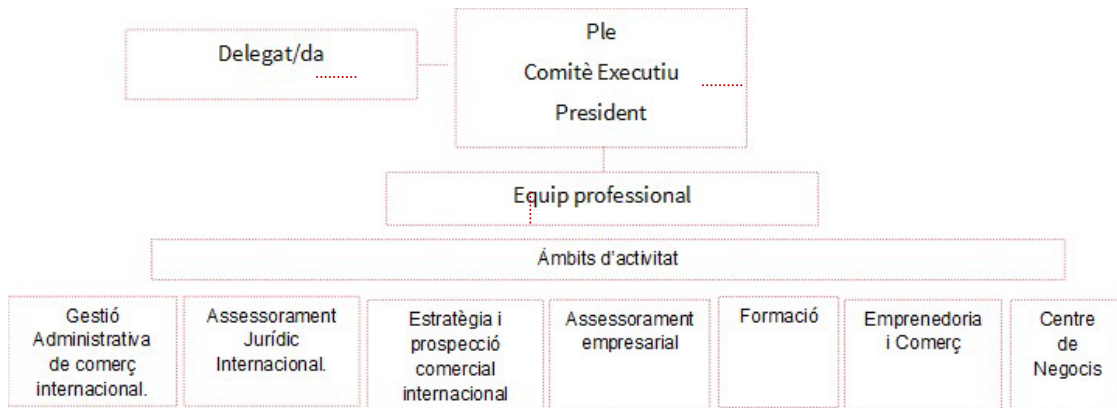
Delegat/da

Ple

Comitè Executiu

President

Equip professional

Àmbits d'activitat

Gestió Administrativa de comerç internacional.

Assessorament Jurídic Internacional.

Estratègia i prospecció comercial internacional

Assessorament empresarial

Formació

Emprenedoria i Comerç

Centre de Negocis